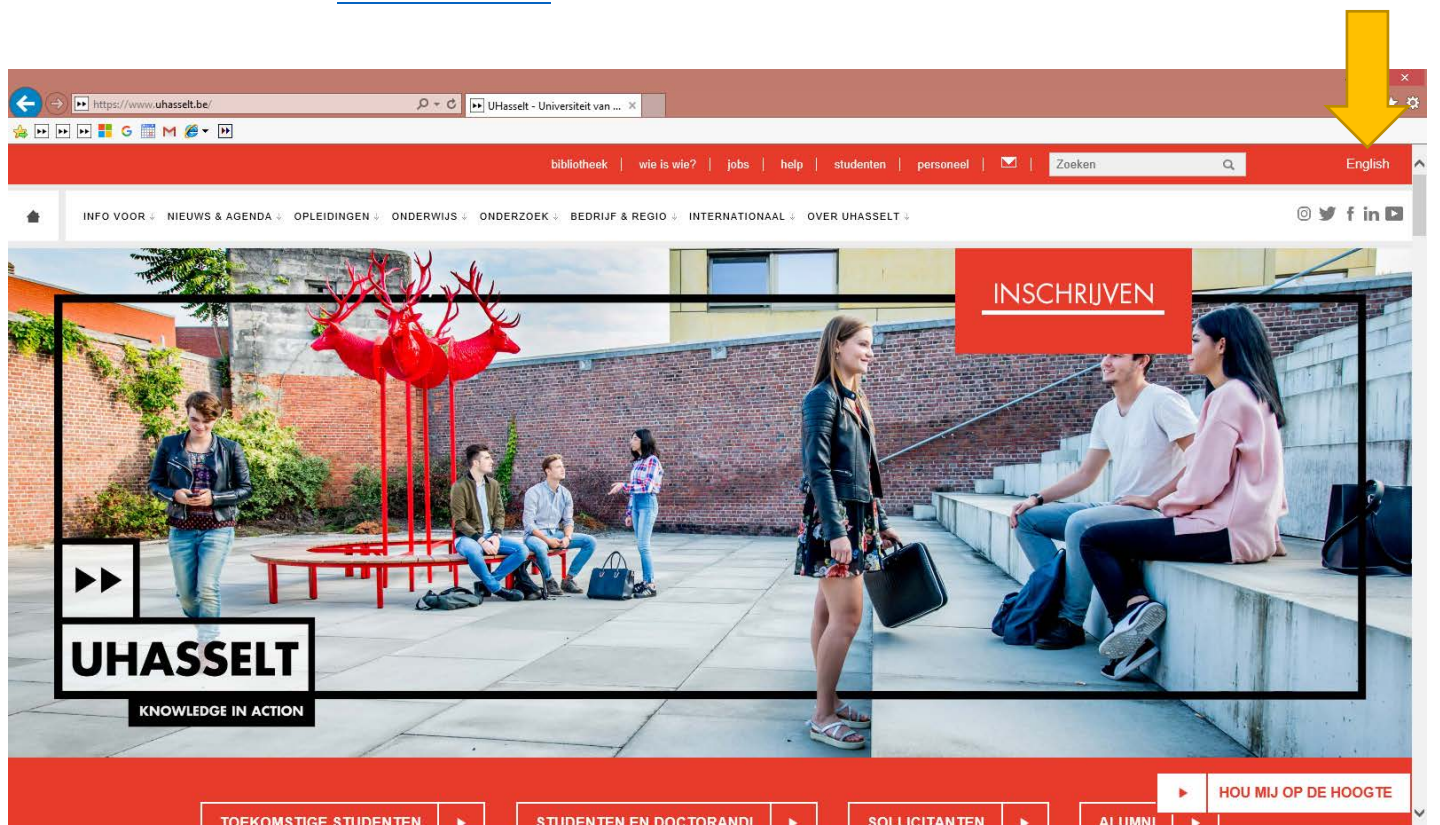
https://www.uhasselt.be/

UHasselt - Universiteit van ...

bibliotheek | wie is wie? | jobs | help | studenten | personeel |

Zoeken

English

INFO VOOR ↓ NIEUWS & AGENDA ↓ OPLEIDINGEN ↓ ONDERWIJS ↓ ONDERZOEK ↓ BEDRIJF & REGIO ↓ INTERNATIONAAL ↓ OVER UHASSELT ↓

INSCHRIJVEN

UHASSELT

KNOWLEDGE IN ACTION

HOU MIJ OP DE HOOGTE

TOEKOMSTIGE STUDENTEN

STUDENTEN EN DOCTORANDI

SOLLICITANTEN

ALUMNI